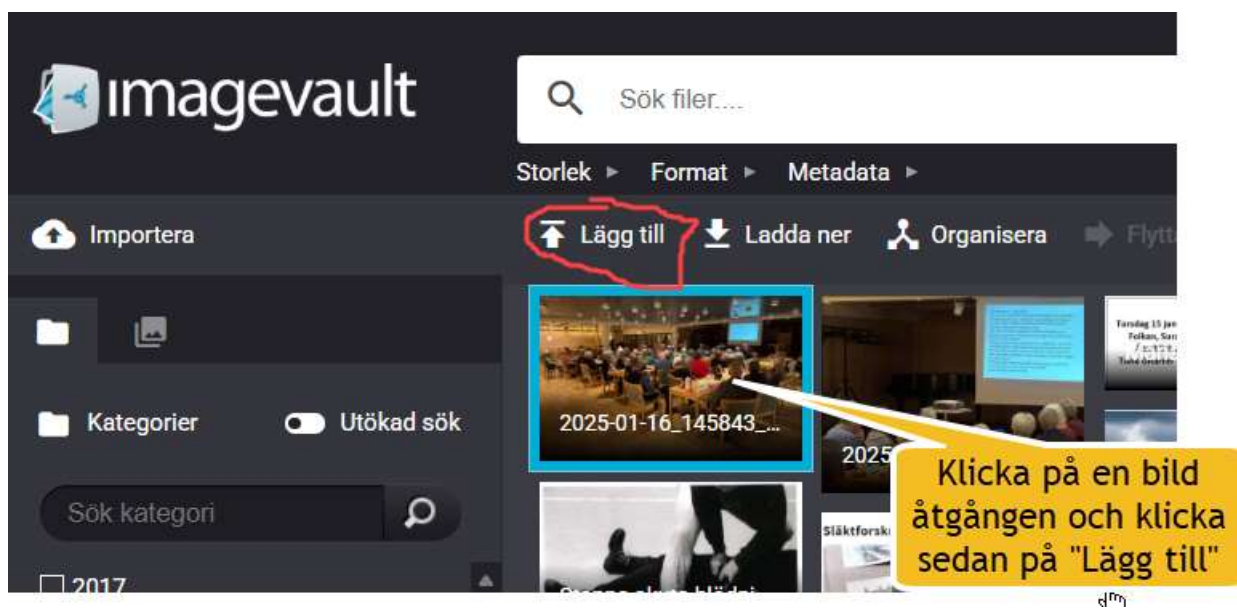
imagevault

Sök filer....

Storlek ► Format ► Metadata ►

Importera

Lägg till Ladda ner Organisera Flytt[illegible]

Kategorier

Utökad sök

Sök kategori

2017

2025-01-16_145843_...

2025

Släktforsk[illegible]

Klicka på en bild åtgången och klicka sedan på "Lägg till"